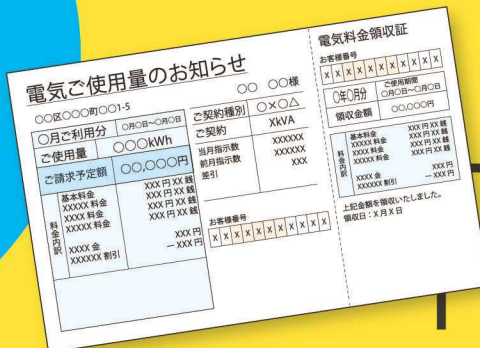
電気ご使用量のお知らせ

○○区○○○町○○1-5

○○ ○○様

○月ご利用分 ○月○日～○月○日

ご使用量 ○○○kWh

ご請求予定額 ○○,○○○円

料金内訳
基本料金 XXX円XX銭
XXXXX料金 XXX円XX銭
XXXXX料金 XXX円XX銭

XXXX金 XXX円
XXXXXX割引 －XXX円

ご契約種別 ○×○△
ご契約 XkVA
当月指示数 XXXXXX
前月指示数 XXXXXX
差引 XXX

お客様番号
| X | X | X | X | X | X | X | X | X | X |

電気料金領収証

お客様番号
| X | X | X | X | X | X | X | X | X | X |

○年○月分
ご使用期間 ○月○日～○月○日
領収金額 ○○,○○○円

料金内訳
基本料金 XXX円XX銭
XXXXX料金 XXX円XX銭
XXXXX料金 XXX円XX銭

XXXX金 XXX円
XXXXXX割引 －XXX円

上記金額を領収いたしました。
領収日：X月X日